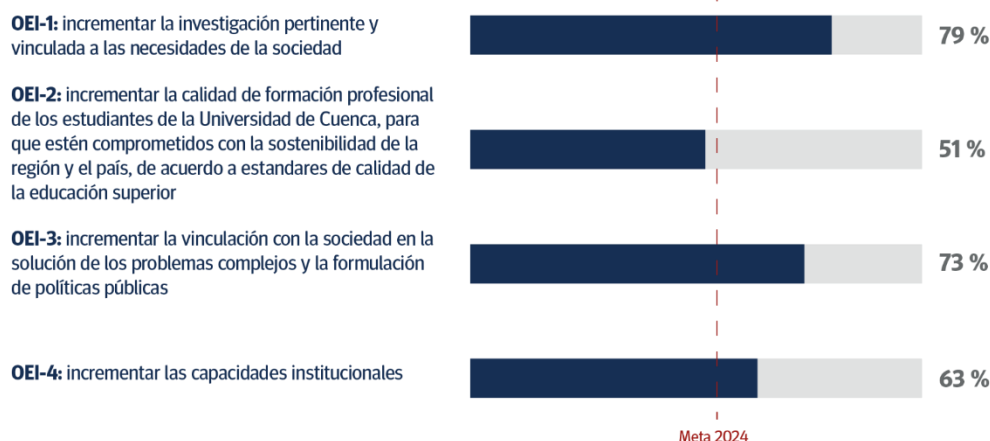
**OEI-1:** incrementar la investigación pertinente y vinculada a las necesidades de la sociedad

79 %

**OEI-2:** incrementar la calidad de formación profesional de los estudiantes de la Universidad de Cuenca, para que estén comprometidos con la sostenibilidad de la región y el país, de acuerdo a estandares de calidad de la educación superior

51 %

**OEI-3:** incrementar la vinculación con la sociedad en la solución de los problemas complejos y la formulación de políticas públicas

73 %

**OEI-4:** incrementar las capacidades institucionales

63 %

Meta 2024